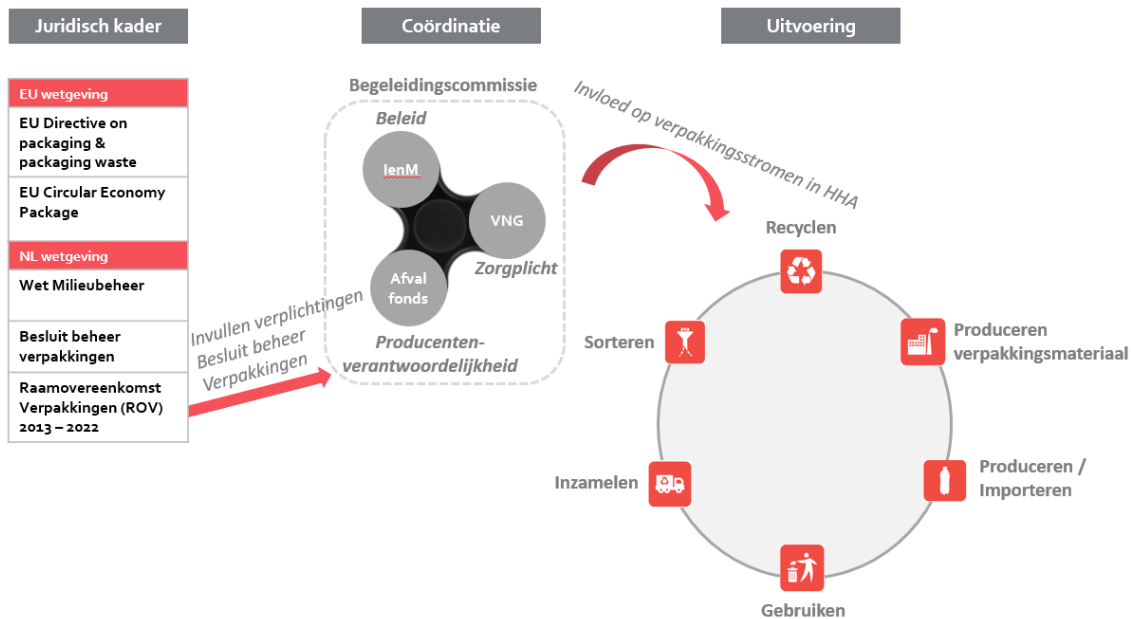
Juridisch kader

Coördinatie

Uitvoering

EU wetgeving

EU Directive on packaging & packaging waste

EU Circular Economy Package

NL wetgeving

Wet Milieubeheer

Besluit beheer verpakkingen

Raamovereenkomst Verpakkingen (ROV) 2013 – 2022

Invullen verplichtingen Besluit beheer Verpakkingen

Begeleidingscommissie

Beleid

IenM

VNG

Afval fonds

Zorgplicht

Producenten-verantwoordelijkheid

Invloed op verpakkingsstromen in HHA

Recyclen

Produceren verpakkingsmateriaal

Produceren / Importeren

Gebruiken

Inzamelen

Sorteren